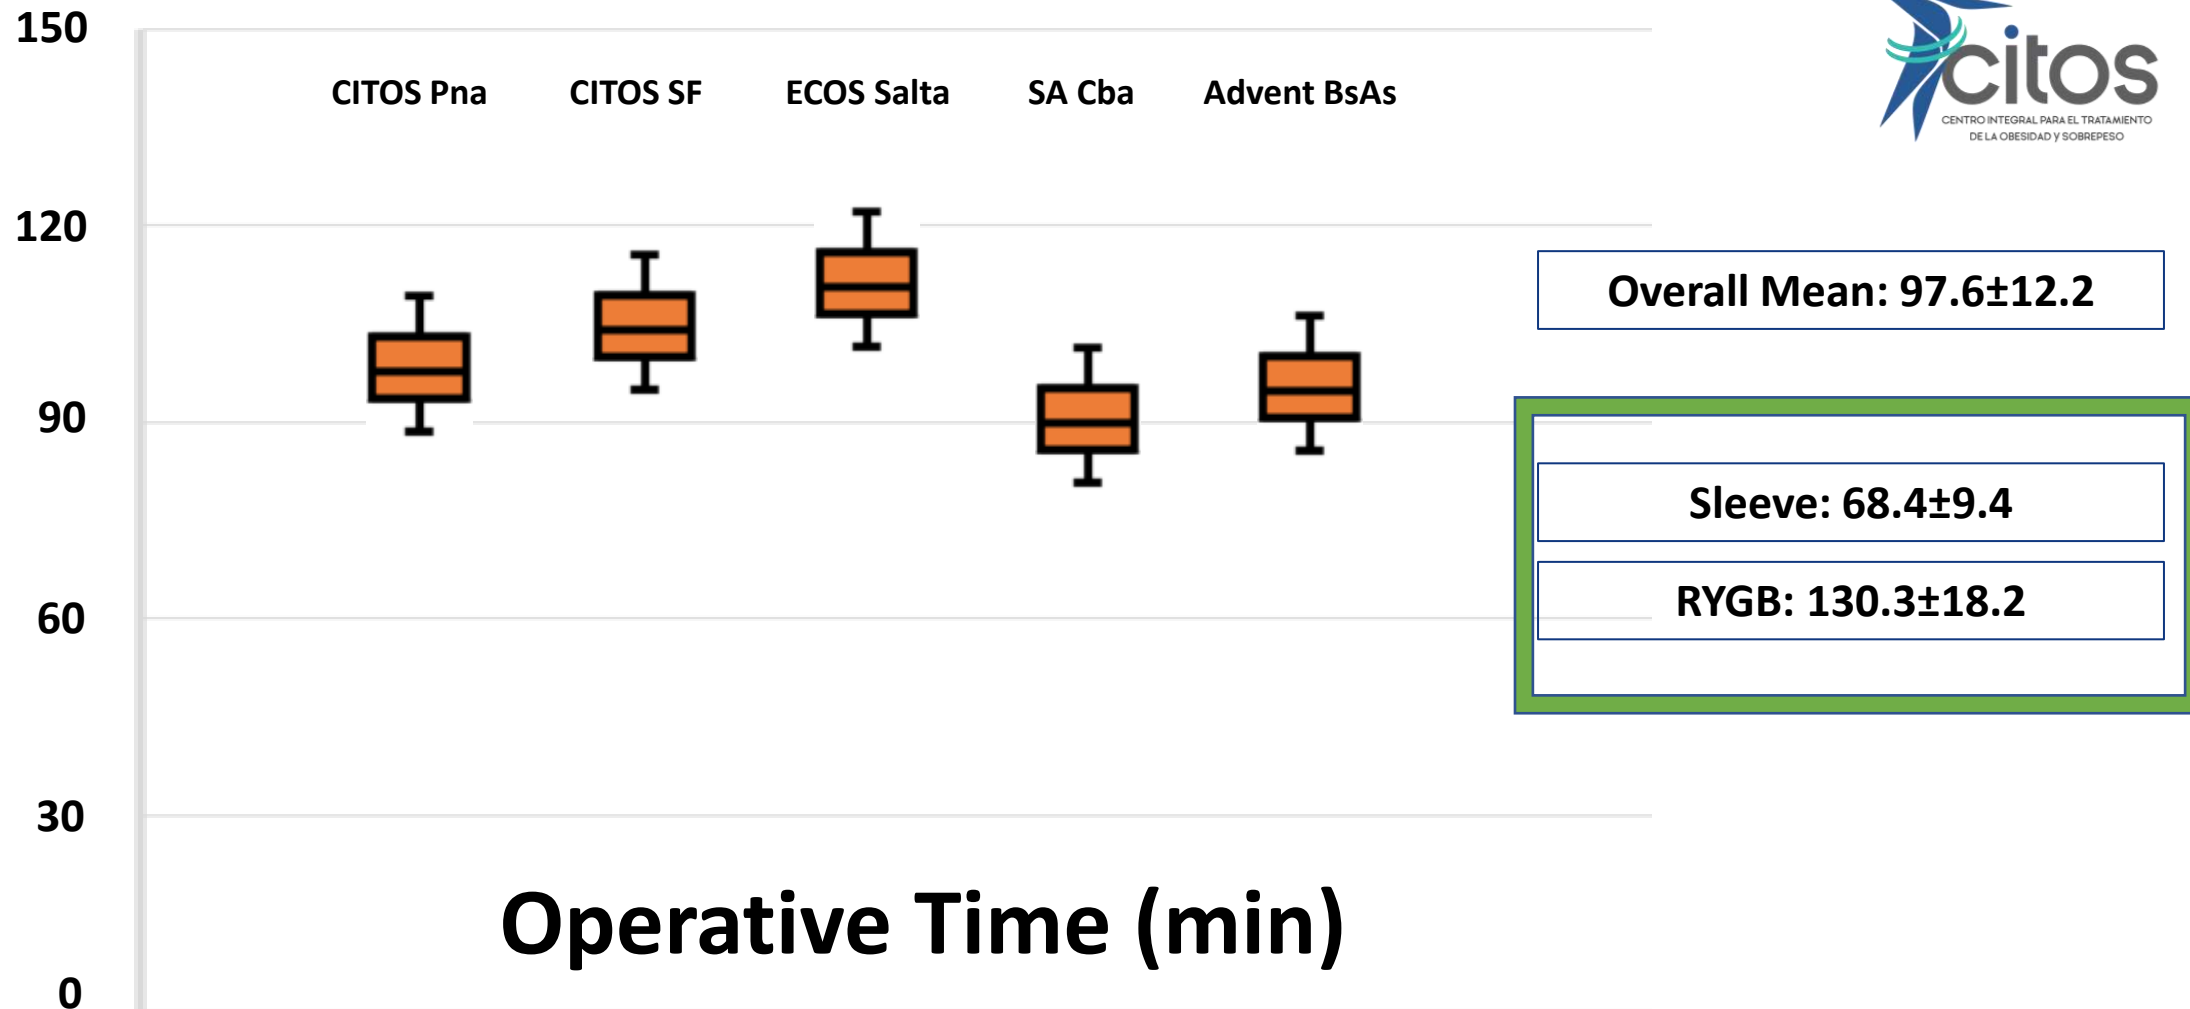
150
120
90
60
30
0

CITOS Pna CITOS SF ECOS Salta SA Cba Advent BsAs

citos
CENTRO INTEGRAL PARA EL TRATAMIENTO DE LA OBESIDAD Y SOBREPESO

Overall Mean: 97.6±12.2

Sleeve: 68.4±9.4

RYGB: 130.3±18.2

Operative Time (min)